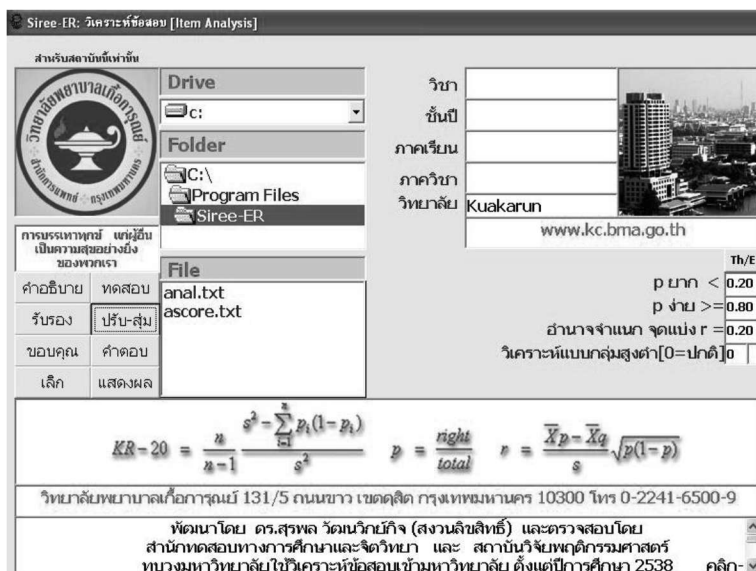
Siree-ER: วิเคราะห์ข้อสอบ [Item Analysis]

สำหรับสถาบันนี้เท่านั้น

วิทยาลัยพยาบาลเกื้อการุณย์ สำนักการแพทย์ กรุงเทพมหานคร

การบรรเทาทุกข์ แก่ผู้อื่น เป็นความสุขอย่างยิ่ง ของพวกเรา

| คำอธิบาย | ทดสอบ |
|---|---|
| รับรอง | ปรับ-สุ่ม |
| ขอบคุณ | คำตอบ |
| เลิก | แสดงผล |

Drive

c:

Folder

C:\
Program Files
Siree-ER

File

anal.txt
ascore.txt

วิชา

ชั้นปี

ภาคเรียน

ภาควิชา

วิทยาลัย Kuakarun

www.kc.bma.go.th

Th/E

p ยาก < 0.20

p ง่าย >= 0.80

อำนาจจำแนก จุดแบ่ง r = 0.20

วิเคราะห์แบบกลุ่มสูงต่ำ[0=ปกติ] 0

$KR-20 = \frac{n}{n-1}\frac{s^2-\sum_{i=1}^{n}p_i(1-p_i)}{s^2}$ $p = \frac{right}{total}$ $r = \frac{\overline{X}p-\overline{X}q}{s}\sqrt{p(1-p)}$

วิทยาลัยพยาบาลเกื้อการุณย์ 131/5 ถนนขาว เขตดุสิต กรุงเทพมหานคร 10300 โทร 0-2241-6500-9

พัฒนาโดย ดร.สุรพล วัฒนวิทย์กิจ (สงวนลิขสิทธิ์) และตรวจสอบโดย
สำนักทดสอบทางการศึกษาและจิตวิทยา และ สถาบันวิจัยพฤติกรรมศาสตร์
ทบวงมหาวิทยาลัยใช้วิเคราะห์ข้อสอบเข้ามหาวิทยาลัย ตั้งแต่ปีการศึกษา 2538 คลิก-